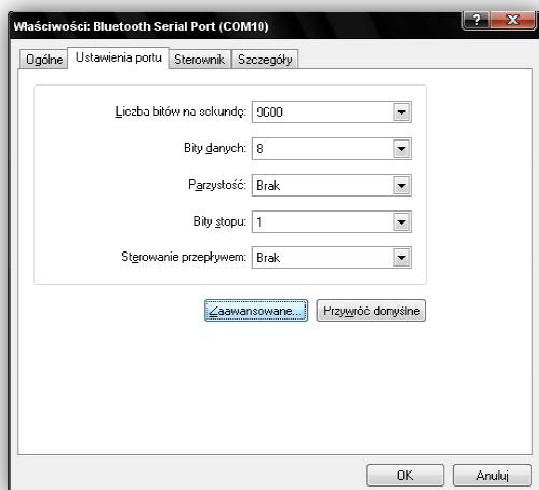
Właściwości: Bluetooth Serial Port (COM10)

?

X

Ogólne

Ustawienia portu

Sterownik

Szczegóły

Liczba bitów na sekundę: 9600

Bity danych: 8

Parzystość: Brak

Bity stopu: 1

Sterowanie przepływem: Brak

Zaawansowane...

Przywróć domyślne

OK

Anuluj